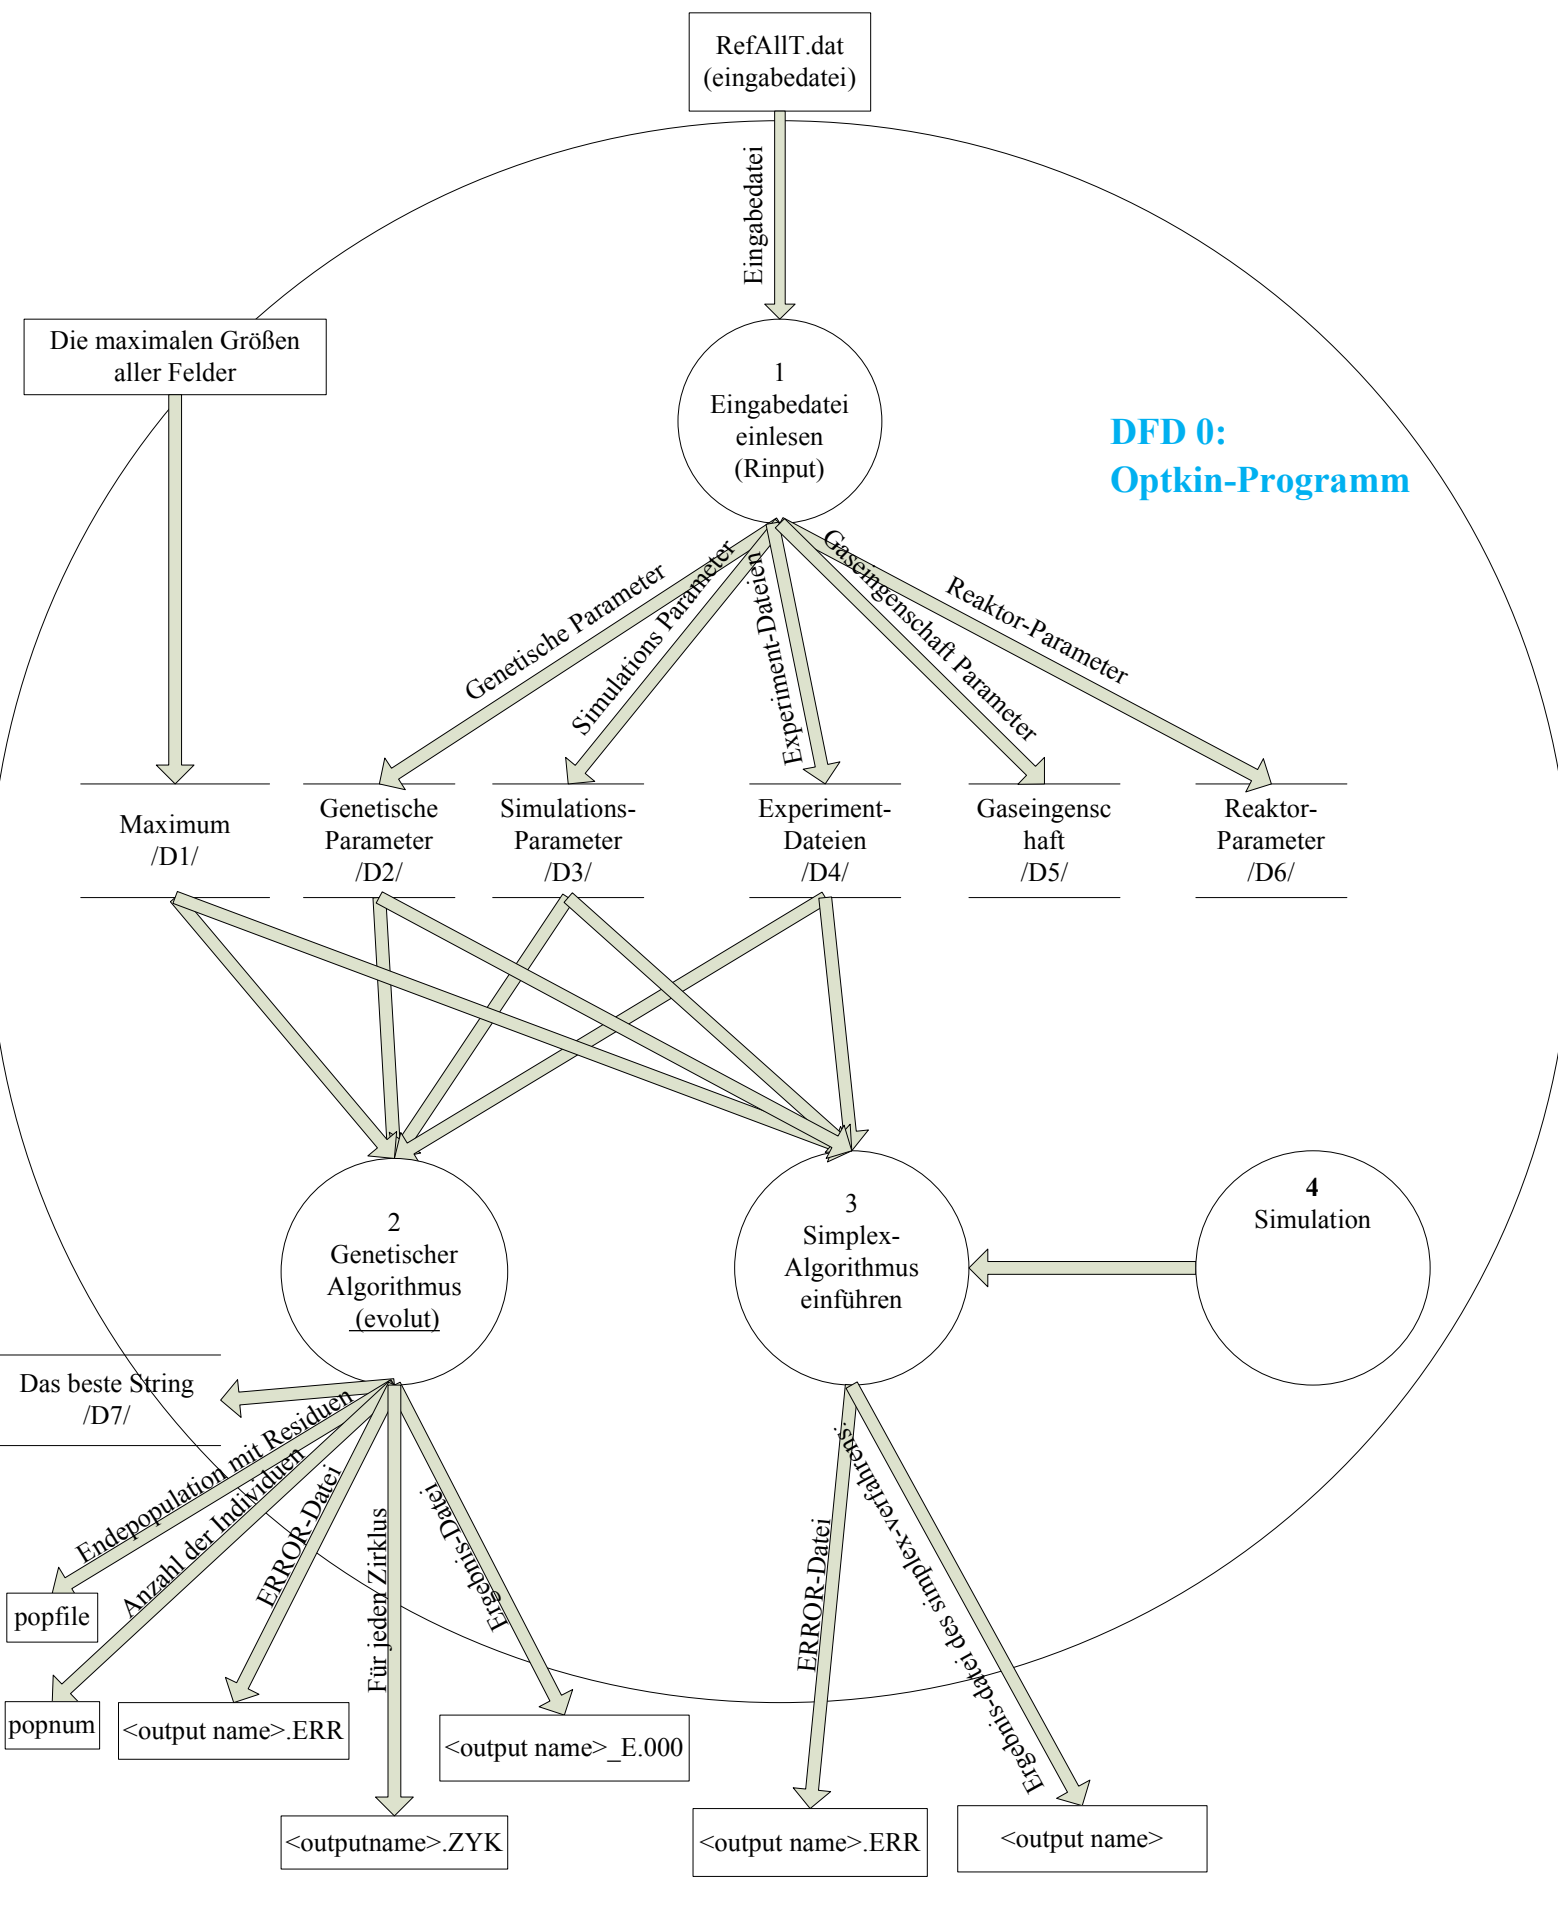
RefAllT.dat
(eingabedatei)

Eingabedatei

Die maximalen Größen aller Felder

1
Eingabedatei
einlesen
(Rinput)

DFD 0:
Optkin-Programm

Genetische Parameter

Simulations Parameter

Experiment-Dateien

Gaseingenschaft Parameter

Reaktor-Parameter

Maximum
/D1/

Genetische
Parameter
/D2/

Simulations-
Parameter
/D3/

Experiment-
Dateien
/D4/

Gaseingensc
haft
/D5/

Reaktor-
Parameter
/D6/

2
Genetischer
Algorithmus
(evolut)

3
Simplex-
Algorithmus
einführen

4
Simulation

Das beste String
/D7/

Endepopulation mit Residuen

Anzahl der Individuen

ERROR-Datei

Für jeden Zirklus

Ergebnis-Datei

ERROR-Datei

Ergebnis-datei des simplex-verfahrens.

popfile

popnum

<output name>.ERR

<output name>_E.000

<outputname>.ZYK

<output name>.ERR

<output name>